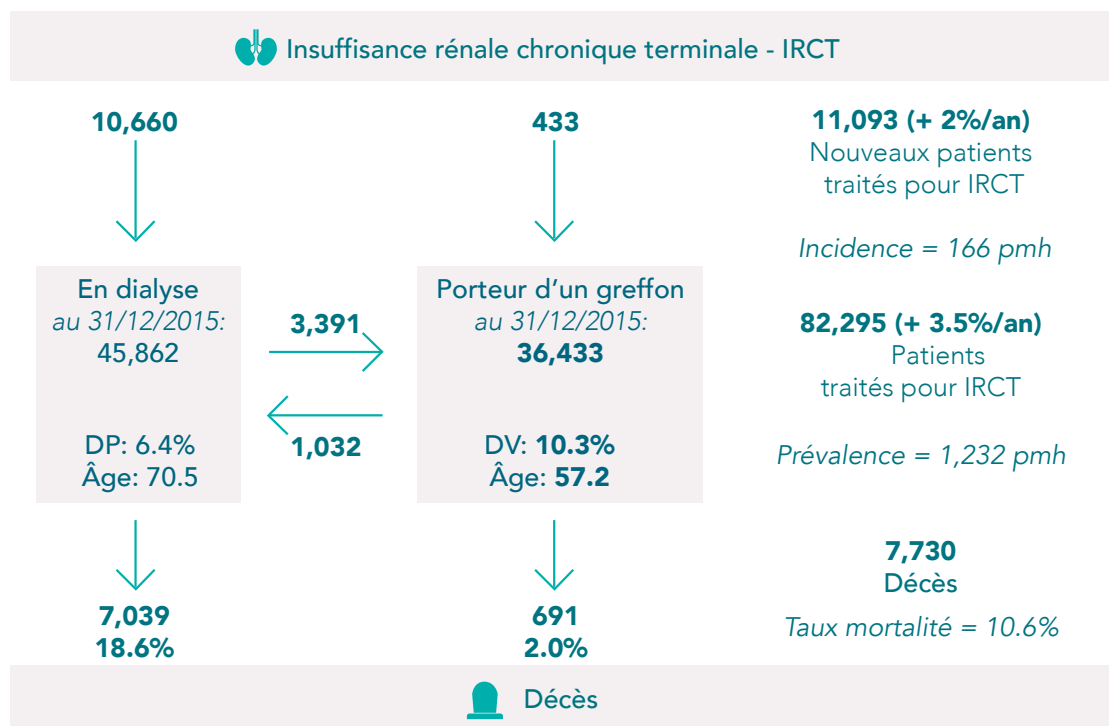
Insuffisance rénale chronique terminale - IRCT

10,660

En dialyse
au 31/12/2015:
45,862

DP: 6.4%
Âge: 70.5

7,039
18.6%

3,391

1,032

433

Porteur d'un greffon
au 31/12/2015:
36,433

DV: 10.3%
Âge: 57.2

691
2.0%

11,093 (+ 2%/an)
Nouveaux patients traités pour IRCT

Incidence = 166 pmh

82,295 (+ 3.5%/an)
Patients traités pour IRCT

Prévalence = 1,232 pmh

7,730
Décès

Taux mortalité = 10.6%

Décès